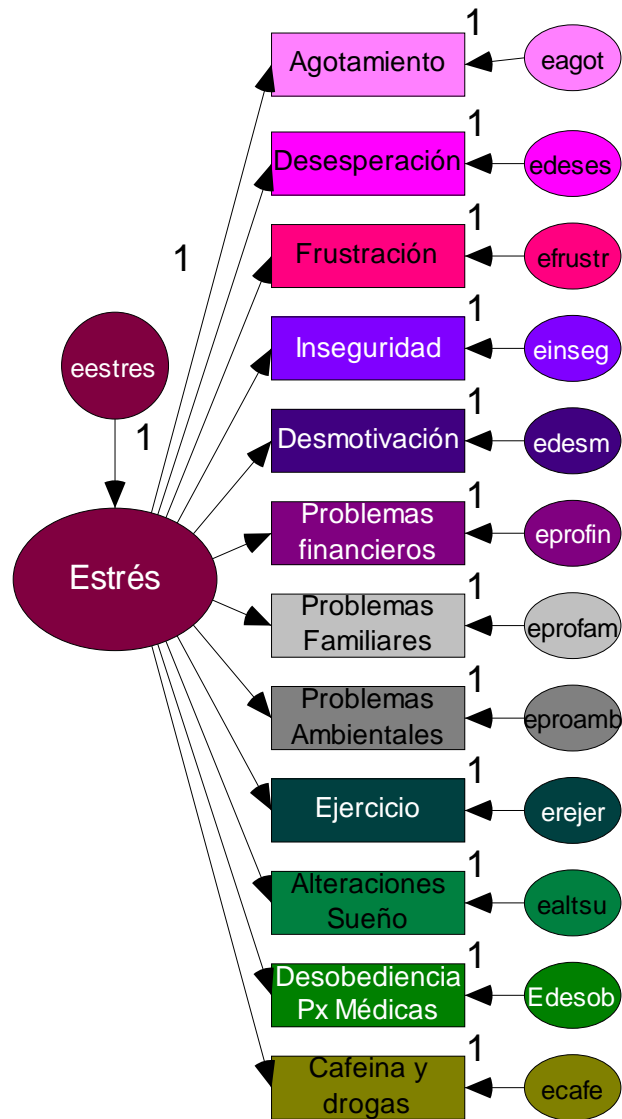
eestres

1

Estrés

1

Agotamiento
1
eagot

Desesperación
1
edeses

Frustración
1
efrustr

Inseguridad
1
einseg

Desmotivación
1
edesm

Problemas financieros
1
eprofin

Problemas Familiares
1
eprofam

Problemas Ambientales
1
eproamb

Ejercicio
1
erejer

Alteraciones Sueño
1
ealtsu

Desobediencia Px Médicas
1
Edesob

Cafeina y drogas
1
ecafe